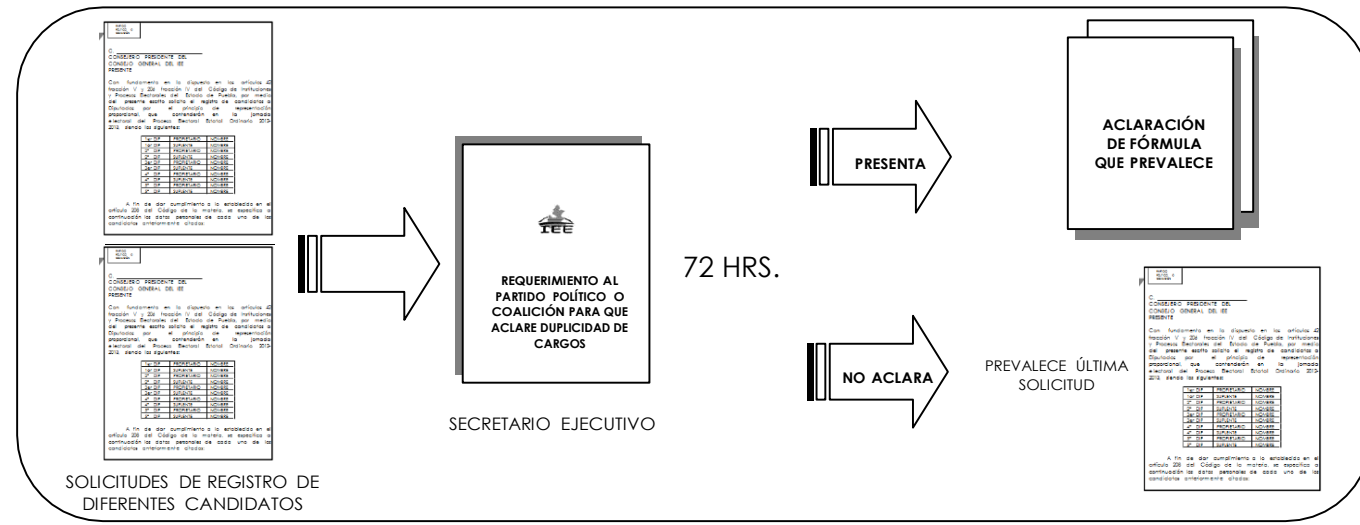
C.
CONSEJERO PRESIDENTE DEL
CONSEJO GENERAL DEL IEE
PRESENTE

Con fundamento en lo dispuesto en los artículos 42 fracción V y 206 fracción IV del Código de Instituciones y Procesos Electorales del Estado de Puebla, por medio del presente escrito solicito el registro de candidatos a Diputados por el principio de representación proporcional que contenderán en la jornada electoral del Proceso Electoral Estatal Ordinario 2013-2014, siendo los siguientes:

A fin de dar cumplimiento a lo establecido en el artículo 208 del Código de la materia, se especifica a continuación los datos personales de cada uno de los candidatos anteriormente citados.

C.
CONSEJERO PRESIDENTE DEL
CONSEJO GENERAL DEL IEE
PRESENTE

Con fundamento en lo dispuesto en los artículos 42 fracción V y 206 fracción IV del Código de Instituciones y Procesos Electorales del Estado de Puebla, por medio del presente escrito solicito el registro de candidatos a Diputados por el principio de representación proporcional que contenderán en la jornada electoral del Proceso Electoral Estatal Ordinario 2013-2014, siendo los siguientes:

A fin de dar cumplimiento a lo establecido en el artículo 208 del Código de la materia, se especifica a continuación los datos personales de cada uno de los candidatos anteriormente citados.

SOLICITUDES DE REGISTRO DE DIFERENTES CANDIDATOS

IEE

REQUERIMIENTO AL PARTIDO POLÍTICO O COALICIÓN PARA QUE ACLARE DUPLICIDAD DE CARGOS

SECRETARIO EJECUTIVO

72 HRS.

PRESENTA

ACLARACIÓN DE FÓRMULA QUE PREVALECE

NO ACLARA

PREVALECE ÚLTIMA SOLICITUD

C.
CONSEJERO PRESIDENTE DEL
CONSEJO GENERAL DEL IEE
PRESENTE

Con fundamento en lo dispuesto en los artículos 42 fracción V y 206 fracción IV del Código de Instituciones y Procesos Electorales del Estado de Puebla, por medio del presente escrito solicito el registro de candidatos a Diputados por el principio de representación proporcional que contenderán en la jornada electoral del Proceso Electoral Estatal Ordinario 2013-2014, siendo los siguientes:

A fin de dar cumplimiento a lo establecido en el artículo 208 del Código de la materia, se especifica a continuación los datos personales de cada uno de los candidatos anteriormente citados.